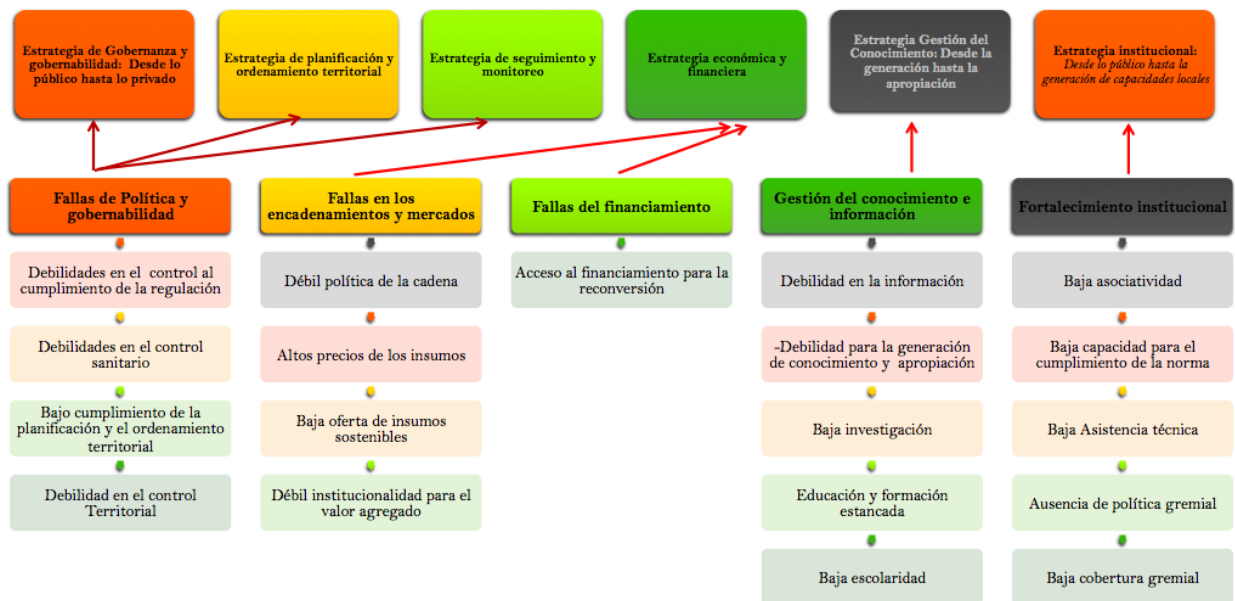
Estrategia de Gobernanza y gobernabilidad: Desde lo público hasta lo privado

Estrategia de planificación y ordenamiento territorial

Estrategia de seguimiento y monitoreo

Estrategia económica y financiera

Estrategia Gestión del Conocimiento: Desde la generación hasta la apropiación

Estrategia institucional: Desde lo público hasta la generación de capacidades locales

Fallas de Política y gobernabilidad

Debilidades en el control al cumplimiento de la regulación

Debilidades en el control sanitario

Bajo cumplimiento de la planificación y el ordenamiento territorial

Debilidad en el control Territorial

Fallas en los encadenamientos y mercados

Débil política de la cadena

Altos precios de los insumos

Baja oferta de insumos sostenibles

Débil institucionalidad para el valor agregado

Fallas del financiamiento

Acceso al financiamiento para la reconversión

Gestión del conocimiento e información

Debilidad en la información

-Debilidad para la generación de conocimiento y apropiación

Baja investigación

Educación y formación estancada

Baja escolaridad

Fortalecimiento institucional

Baja asociatividad

Baja capacidad para el cumplimiento de la norma

Baja Asistencia técnica

Ausencia de política gremial

Baja cobertura gremial